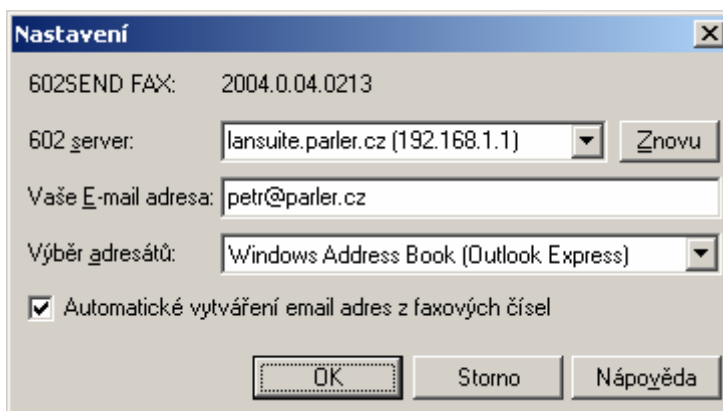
Nastavení

602SEND FAX: 2004.0.04.0213

602 server: lansuite.parler.cz (192.168.1.1) Znovu

Vaše E-mail adresa: petr@parler.cz

Výběr adresátů: Windows Address Book (Outlook Express)

Automatické vytváření email adres z faxových čísel

OK Storno Nápověda